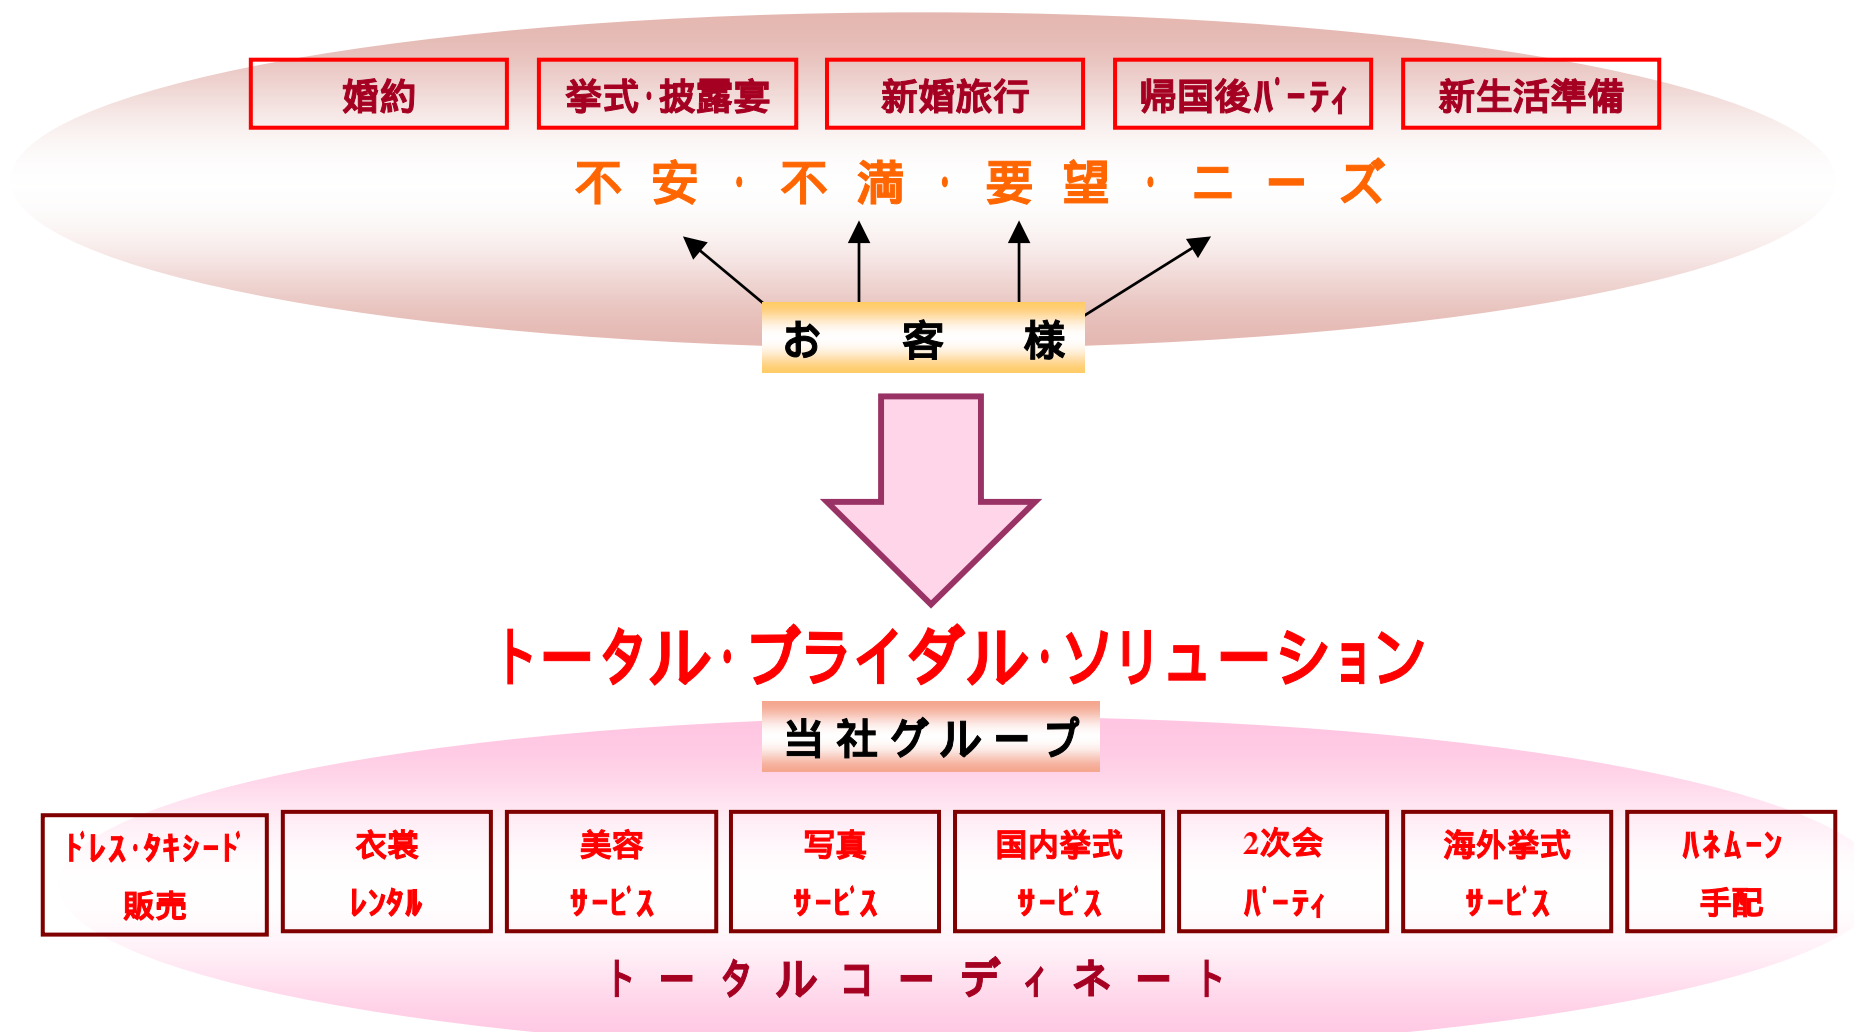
婚約

挙式･披露宴

新婚旅行

帰国後ﾊﾟｰﾃｨ

新生活準備

不安・不満・要望・ニーズ

お客様

トータル･ブライダル･ソリューション

当社グループ

ﾄﾞﾚｽ･ﾀｷｼｰﾄﾞ 販売

衣裳 ﾚﾝﾀﾙ

美容 ｻｰﾋﾞｽ

写真 ｻｰﾋﾞｽ

国内挙式 ｻｰﾋﾞｽ

2次会 ﾊﾟｰﾃｨ

海外挙式 ｻｰﾋﾞｽ

ﾊﾈﾑｰﾝ 手配

トータルコーディネート